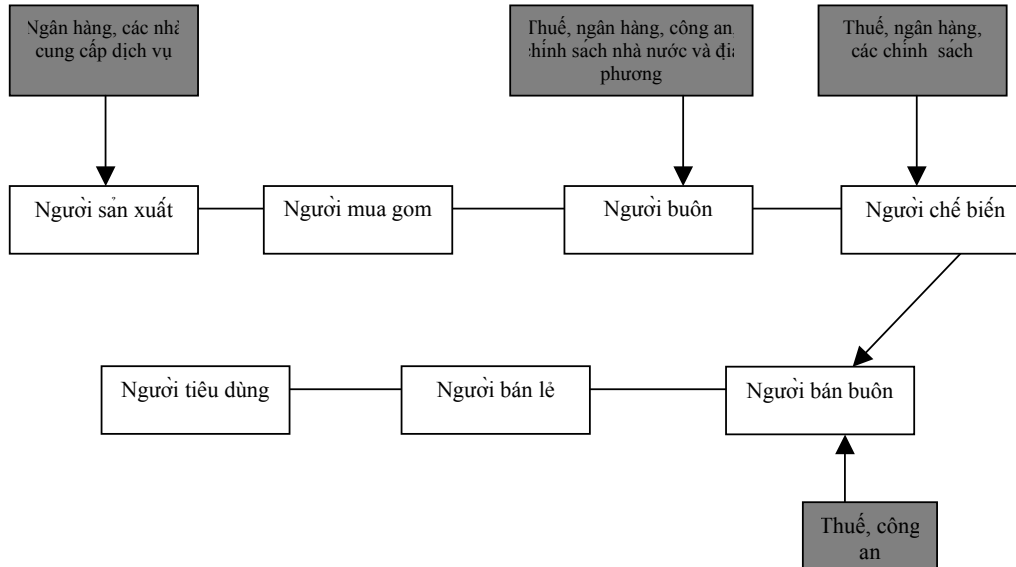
Ngân hàng, các nhà cung cấp dịch vụ

Thuế, ngân hàng, công an, chính sách nhà nước và địa phương

Thuế, ngân hàng, các chính sách

Người sản xuất

Người mua gom

Người buôn

Người chế biến

Người tiêu dùng

Người bán lẻ

Người bán buôn

Thuế, công an